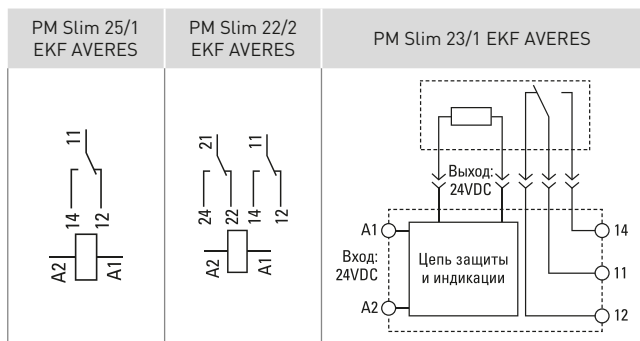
| PM Slim 25/1 EKF AVERES | PM Slim 22/2 EKF AVERES | PM Slim 23/1 EKF AVERES |
|---|---|---|
| 11 14 12 A2 A1 | 21 11 24 22 14 12 A2 A1 | Выход: 24VDC A1 Вход: 24VDC A2 Цепь защиты и индикации 14 11 12 |